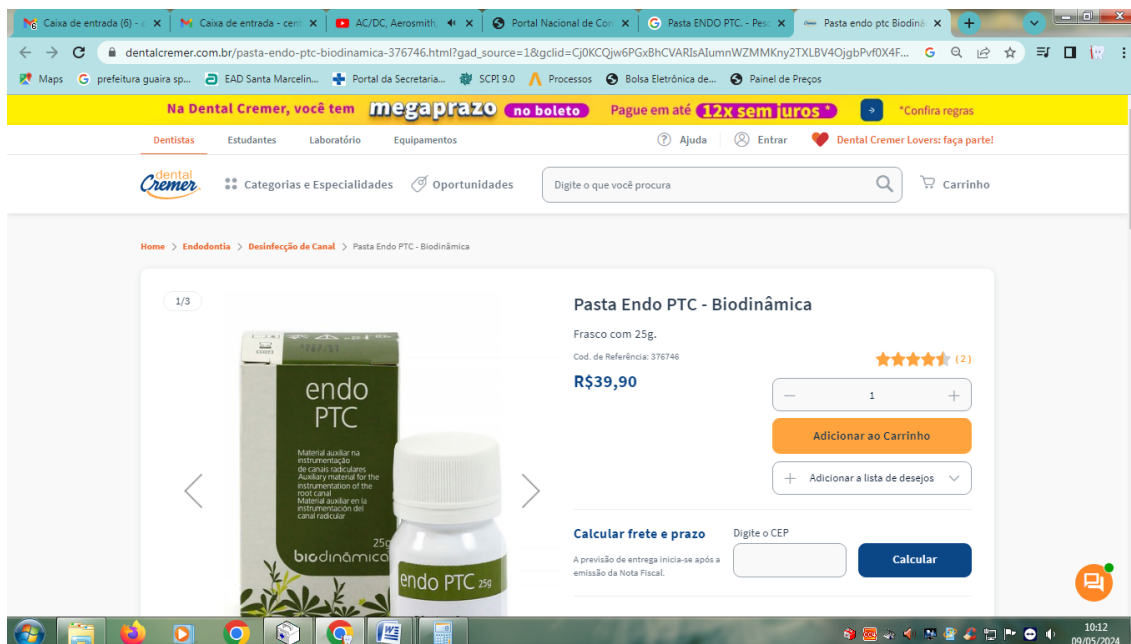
Caixa de entrada (6) - | Caixa de entrada - cent | AC/DC, Aerosmith, | Portal Nacional de Con | Pasta ENDO PTC. - Pesq | Pasta endo ptc Biodinâ

dentalcremer.com.br/pasta-endo-ptc-biodinamica-376746.html?gad_source=1&gclid=Cj0KCQjw6PGxBhCVARIsAIumnWZMMKny2TXLBV4OjgbPvf0X4F...

Maps | prefeitura guaira sp... | EAD Santa Marcelin... | Portal da Secretaria... | SCPI 9.0 | Processos | Bolsa Eletrônica de... | Painel de Preços

Na Dental Cremer, você tem megaprazo no boleto Pague em até 12x sem juros * *Confira regras

Dentistas | Estudantes | Laboratório | Equipamentos | Ajuda | Entrar | Dental Cremer Lovers: faça parte!

dental Cremer | Categorias e Especialidades | Oportunidades | Digite o que você procura | Carrinho

Home > Endodontia > Desinfecção de Canal > Pasta Endo PTC - Biodinâmica

1/3

endo PTC
Material auxiliar na instrumentação de canais radiculares
Auxiliary material for the instrumentation of the root canal
Material auxiliar en la instrumentación del canal radicular
25g
biodinâmica
endo PTC 25g

Pasta Endo PTC - Biodinâmica

Frasco com 25g.

Cod. de Referência: 376746

(2)

R$39,90

1

Adicionar ao Carrinho

Adicionar a lista de desejos

Calcular frete e prazo

A previsão de entrega inicia-se após a emissão da Nota Fiscal.

Digite o CEP

Calcular

10:12
09/05/2024